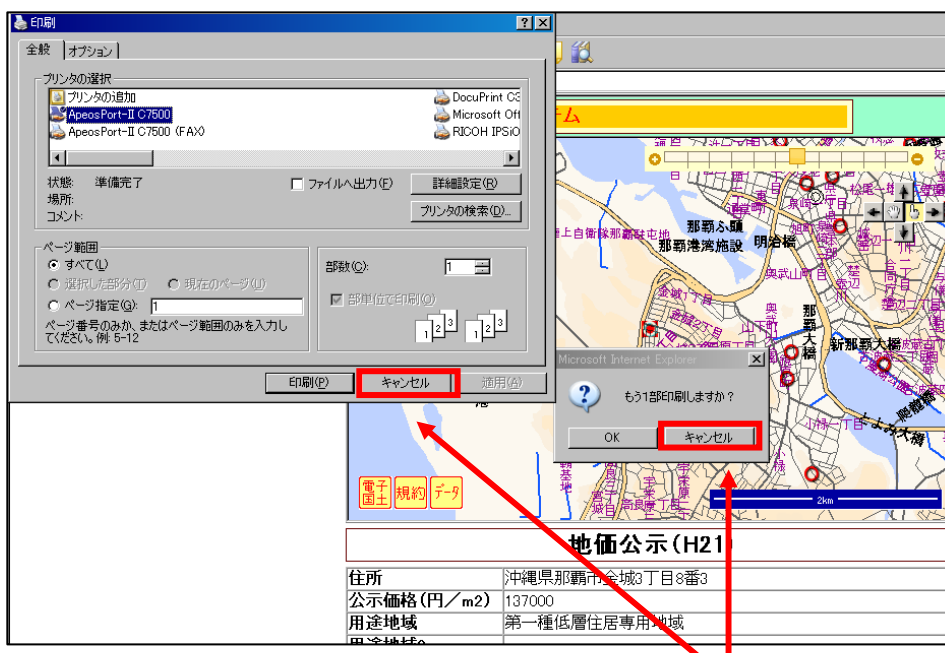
印刷

全般 | オプション

プリンタの選択
プリンタの追加
ApeosPort-II C7500
ApeosPort-II C7500 (FAX)
DocuPrint C3
Microsoft Off
RICOH IPSiO

状態: 準備完了
場所:
コメント:
ファイルへ出力(F)
詳細設定(R)
プリンタの検索(D)...

ページ範囲
すべて(L)
選択した部分(T)
現在のページ(U)
ページ指定(G): 1
ページ番号のみか、またはページ範囲のみを入力してください。例: 5-12

部数(C): 1
部単位で印刷(O)

印刷(P)
キャンセル
適用(A)

ム

那覇ふ頭
那覇港湾施設
明治橋
那覇大橋
新那覇大橋

Microsoft Internet Explorer
もう1部印刷しますか?
OK
キャンセル

2km

電子国土
規約
データ

地価公示(H21)

| 住所 | 沖縄県那覇市金城3丁目8番3 |
|---|---|
| 公示価格(円/m2) | 137000 |
| 用途地域 | 第一種低層住居専用地域 |